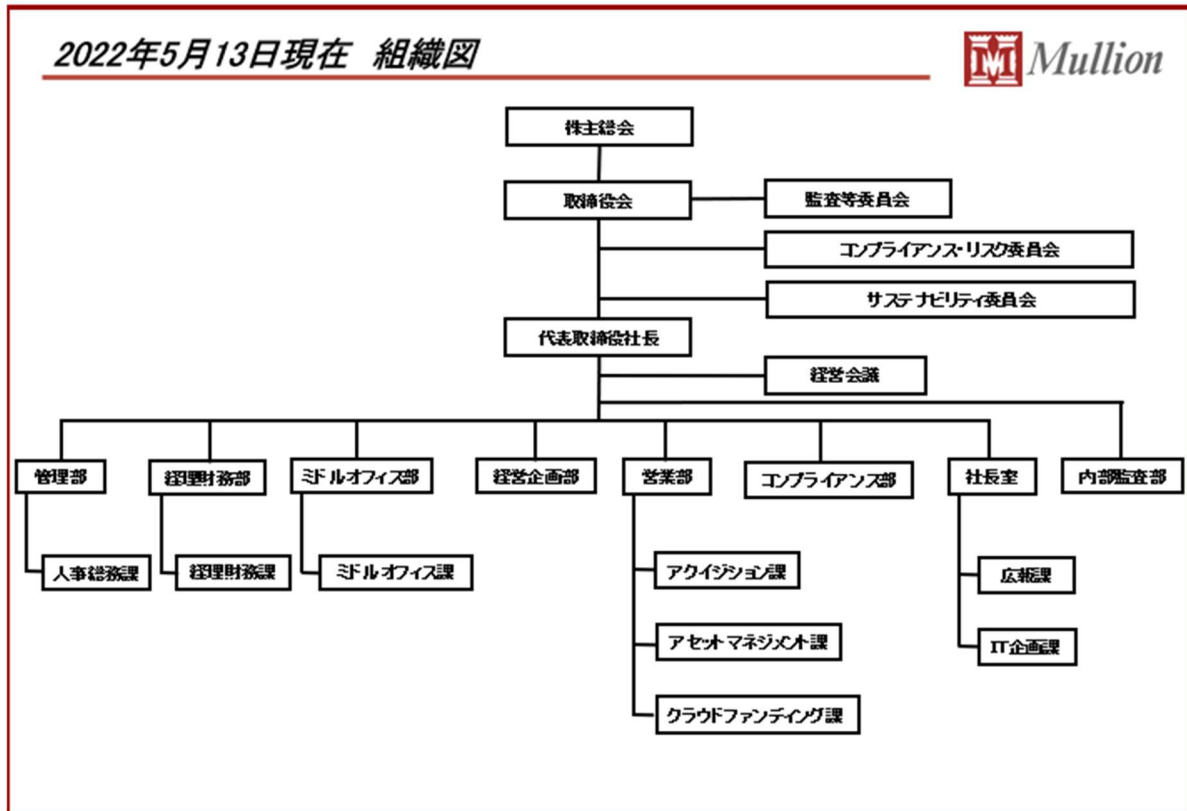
2022年5月13日現在　組織図

Mullion

株主総会

取締役会

監査等委員会

コンプライアンス・リスク委員会

サステナビリティ委員会

代表取締役社長

経営会議

管理部

人事総務課

経理財務部

経理財務課

ミドルオフィス部

ミドルオフィス課

経営企画部

営業部

アクイジション課

アセットマネジメント課

クラウドファンディング課

コンプライアンス部

社長室

広報課

IT企画課

内部監査部